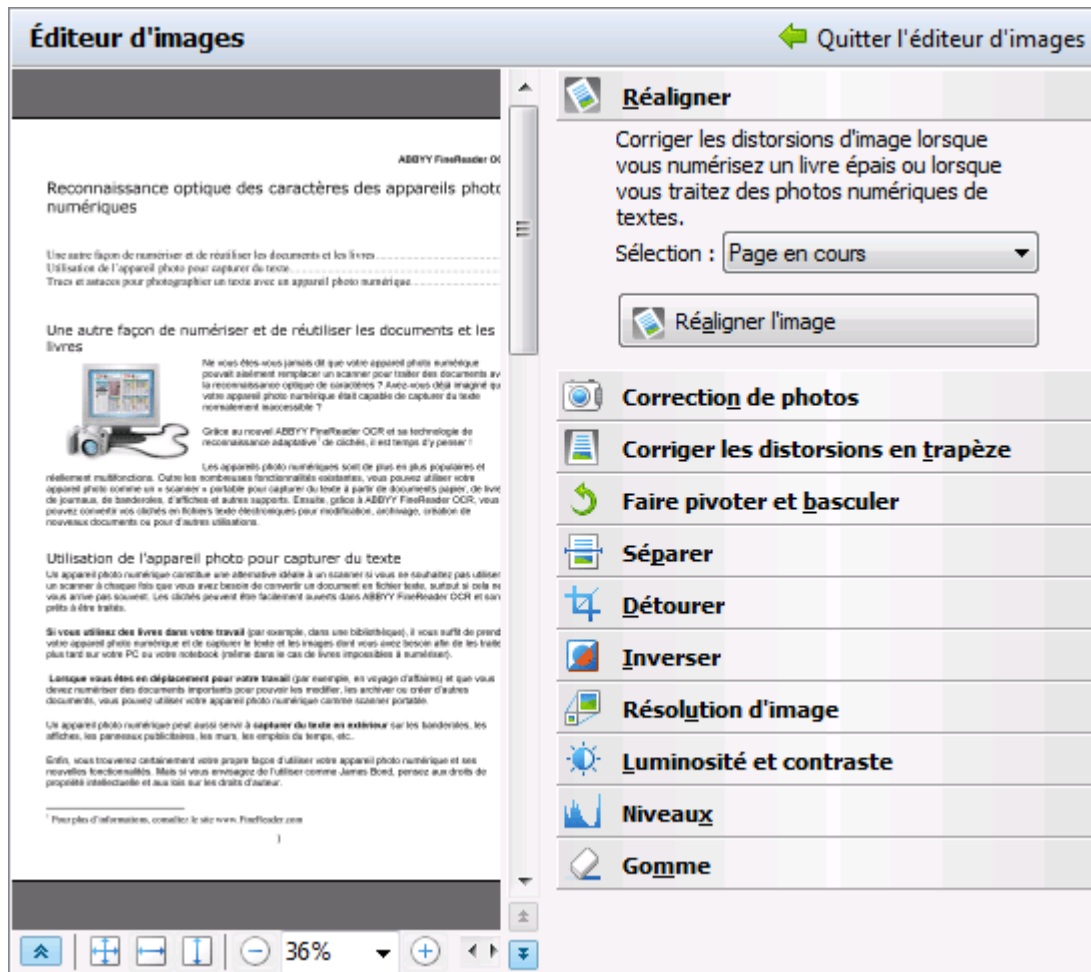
Éditeur d'images

Quitter l'éditeur d'images

ABBYY FineReader OC

Reconnaissance optique des caractères des appareils photo numériques

Une autre façon de numériser et de réutiliser les documents et les livres
Utilisation de l'appareil photo pour capturer du texte
Trucs et astuces pour photographier un texte avec un appareil photo numérique

Une autre façon de numériser et de réutiliser les documents et les livres

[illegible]

Utilisation de l'appareil photo pour capturer du texte

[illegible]

Réaligner

Corriger les distorsions d'image lorsque vous numérisez un livre épais ou lorsque vous traitez des photos numériques de textes.

Sélection : Page en cours

Réaligner l'image

Correction de photos

Corriger les distorsions en trapèze

Faire pivoter et basculer

Séparer

Détourer

Inverser

Résolution d'image

Luminosité et contraste

Niveaux

Gomme

36%